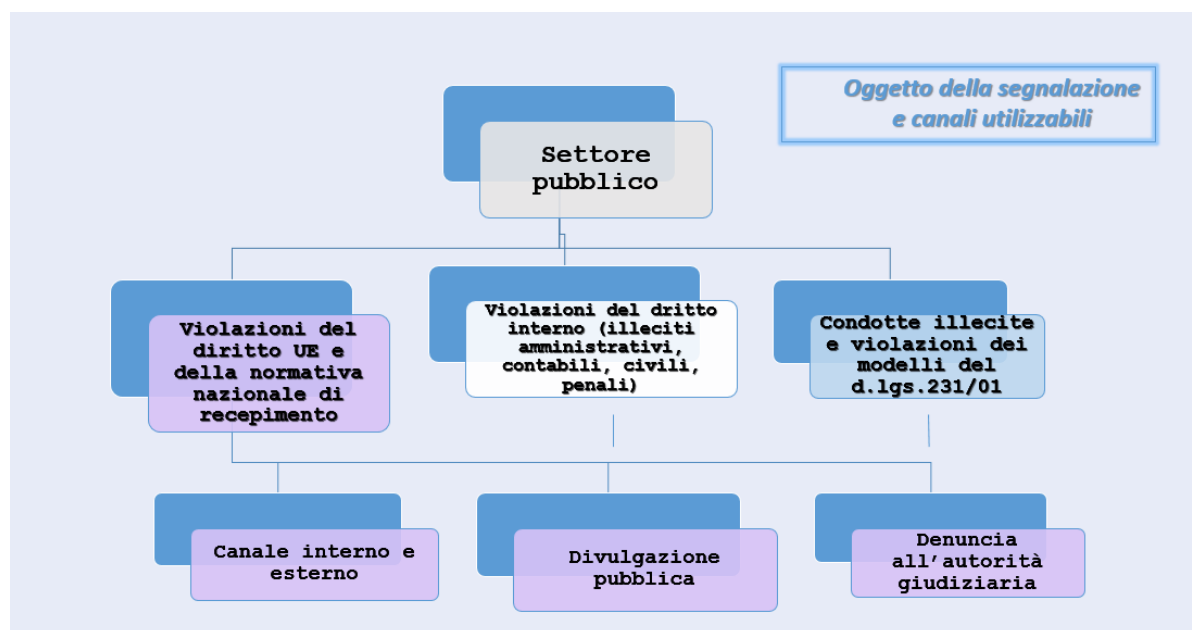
Oggetto della segnalazione e canali utilizzabili

Settore pubblico

Violazioni del diritto UE e della normativa nazionale di recepimento

Violazioni del dritto interno (illeciti amministrativi, contabili, civili, penali)

Condotte illecite e violazioni dei modelli del d.lgs.231/01

Canale interno e esterno

Divulgazione pubblica

Denuncia all'autorità giudiziaria